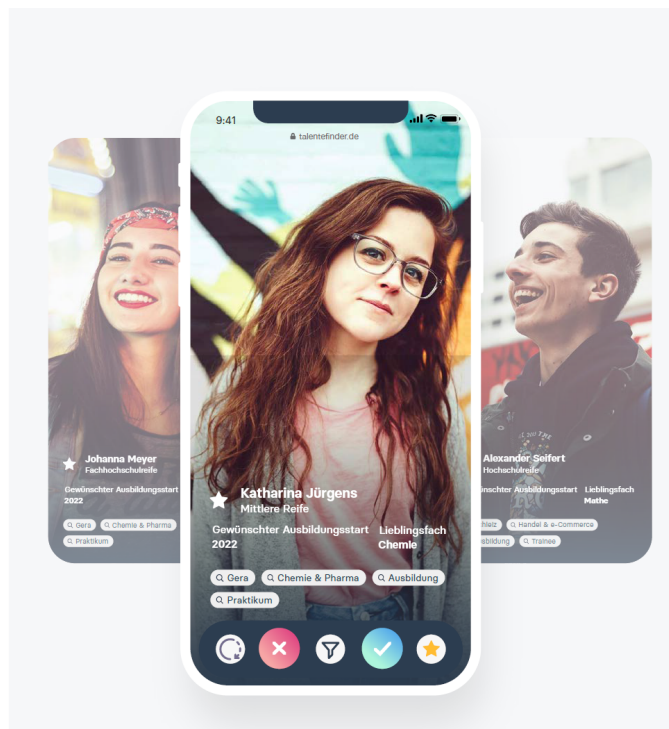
Johanna Meyer
Fachhochschulreife

Gewünschter Ausbildungsstart
2022

Gera
Chemie & Pharma
Praktikum

9:41
talentefinder.de

Katharina Jürgens
Mittlere Reife

Gewünschter Ausbildungsstart
2022

Lieblingsfach
Chemie

Gera
Chemie & Pharma
Ausbildung
Praktikum

Alexander Seifert
Hochschulreife

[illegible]ünschter Ausbildungsstart

Lieblingsfach
Mathe

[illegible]hleiz
Handel & e-Commerce
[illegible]ebildung
Trainee